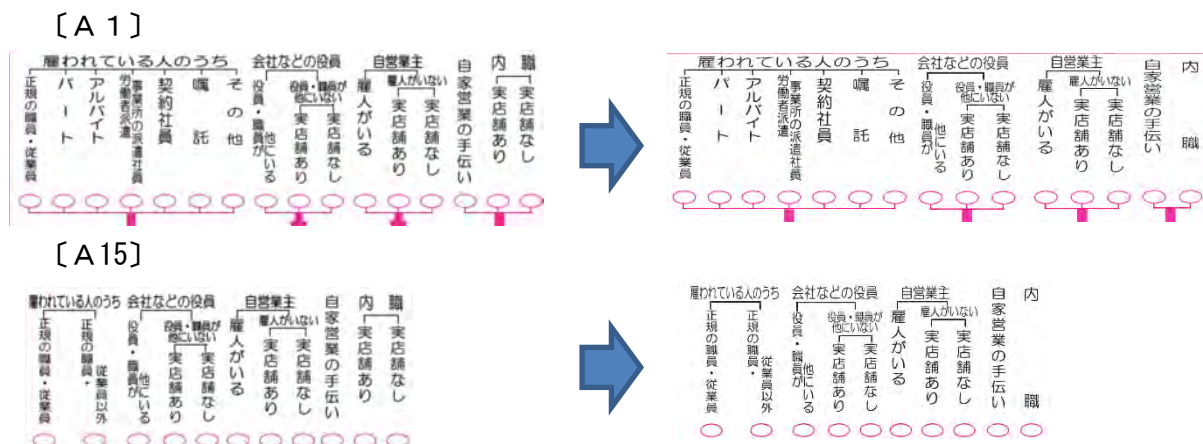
〔A1〕

雇われている人のうち
正規の職員・従業員
パート
アルバイト
労働者派遣事業所の派遣社員
契約社員
嘱託
その他
会社などの役員
役員・職員が他にいる
役員・職員が他にいない
実店舗あり
実店舗なし
自営業主
雇人がいる
雇人がいない
実店舗あり
実店舗なし
自家営業の手伝い
内職
実店舗あり
実店舗なし

雇われている人のうち
正規の職員・従業員
パート
アルバイト
労働者派遣事業所の派遣社員
契約社員
嘱託
その他
会社などの役員
役員・職員が他にいる
役員・職員が他にいない
実店舗あり
実店舗なし
自営業主
雇人がいる
雇人がいない
実店舗あり
実店舗なし
自家営業の手伝い
内職

〔A15〕

雇われている人のうち
正規の職員・従業員
正規の職員・従業員以外
会社などの役員
役員・職員が他にいる
役員・職員が他にいない
実店舗あり
実店舗なし
自営業主
雇人がいる
雇人がいない
実店舗あり
実店舗なし
自家営業の手伝い
内職
実店舗あり
実店舗なし

雇われている人のうち
正規の職員・従業員
正規の職員・従業員以外
会社などの役員
役員・職員が他にいる
役員・職員が他にいない
実店舗あり
実店舗なし
自営業主
雇人がいる
雇人がいない
実店舗あり
実店舗なし
自家営業の手伝い
内職